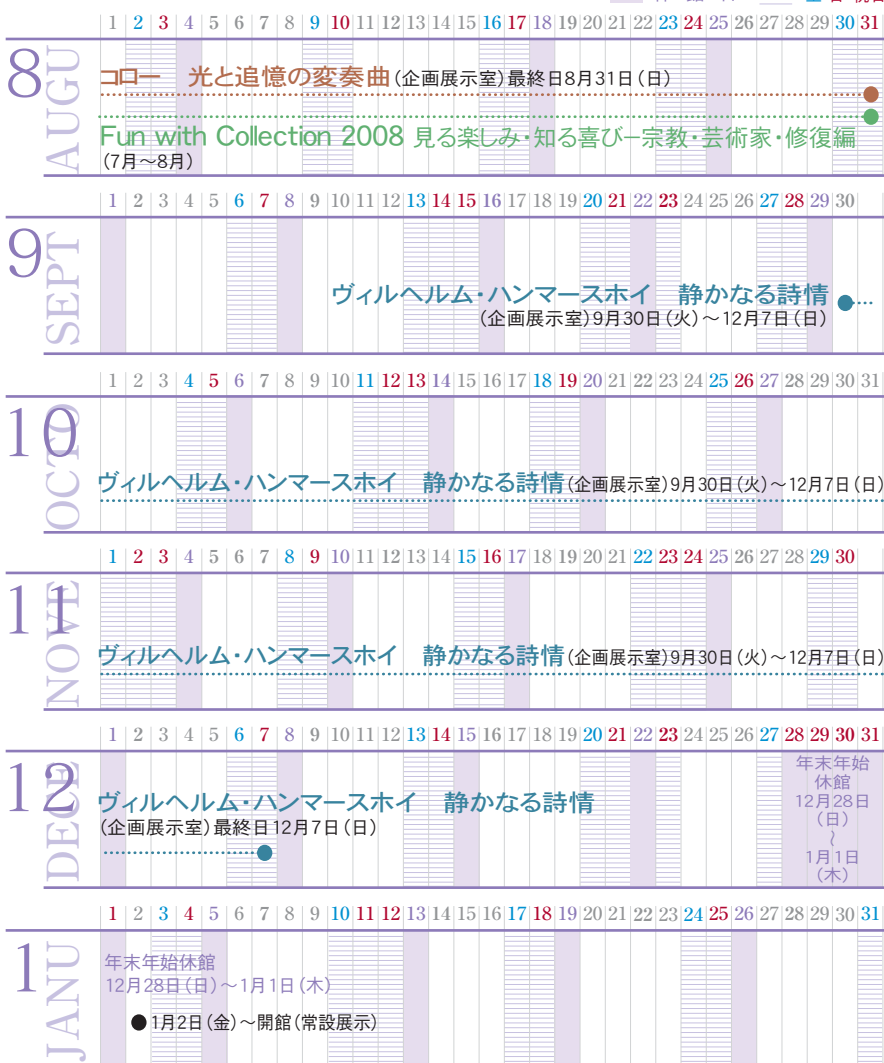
1 2 3 4 5 6 7 8 9 10 11 12 13 14 15 16 17 18 19 20 21 22 23 24 25 26 27 28 29 30 31

8 AUGU

コロー　光と追憶の変奏曲（企画展示室）最終日8月31日（日）

Fun with Collection 2008 見る楽しみ・知る喜びー宗教・芸術家・修復編（7月～8月）

1 2 3 4 5 6 7 8 9 10 11 12 13 14 15 16 17 18 19 20 21 22 23 24 25 26 27 28 29 30

9 SEPT

ヴィルヘルム・ハンマースホイ　静かなる詩情（企画展示室）9月30日（火）～12月7日（日）

1 2 3 4 5 6 7 8 9 10 11 12 13 14 15 16 17 18 19 20 21 22 23 24 25 26 27 28 29 30 31

10 OCTO

ヴィルヘルム・ハンマースホイ　静かなる詩情（企画展示室）9月30日（火）～12月7日（日）

1 2 3 4 5 6 7 8 9 10 11 12 13 14 15 16 17 18 19 20 21 22 23 24 25 26 27 28 29 30

11 NOVE

ヴィルヘルム・ハンマースホイ　静かなる詩情（企画展示室）9月30日（火）～12月7日（日）

1 2 3 4 5 6 7 8 9 10 11 12 13 14 15 16 17 18 19 20 21 22 23 24 25 26 27 28 29 30 31

12 DECE

ヴィルヘルム・ハンマースホイ　静かなる詩情（企画展示室）最終日12月7日（日）

年末年始休館 12月28日（日）～1月1日（木）

1 2 3 4 5 6 7 8 9 10 11 12 13 14 15 16 17 18 19 20 21 22 23 24 25 26 27 28 29 30 31

1 JANU

年末年始休館 12月28日（日）～1月1日（木）

●1月2日（金）～開館（常設展示）